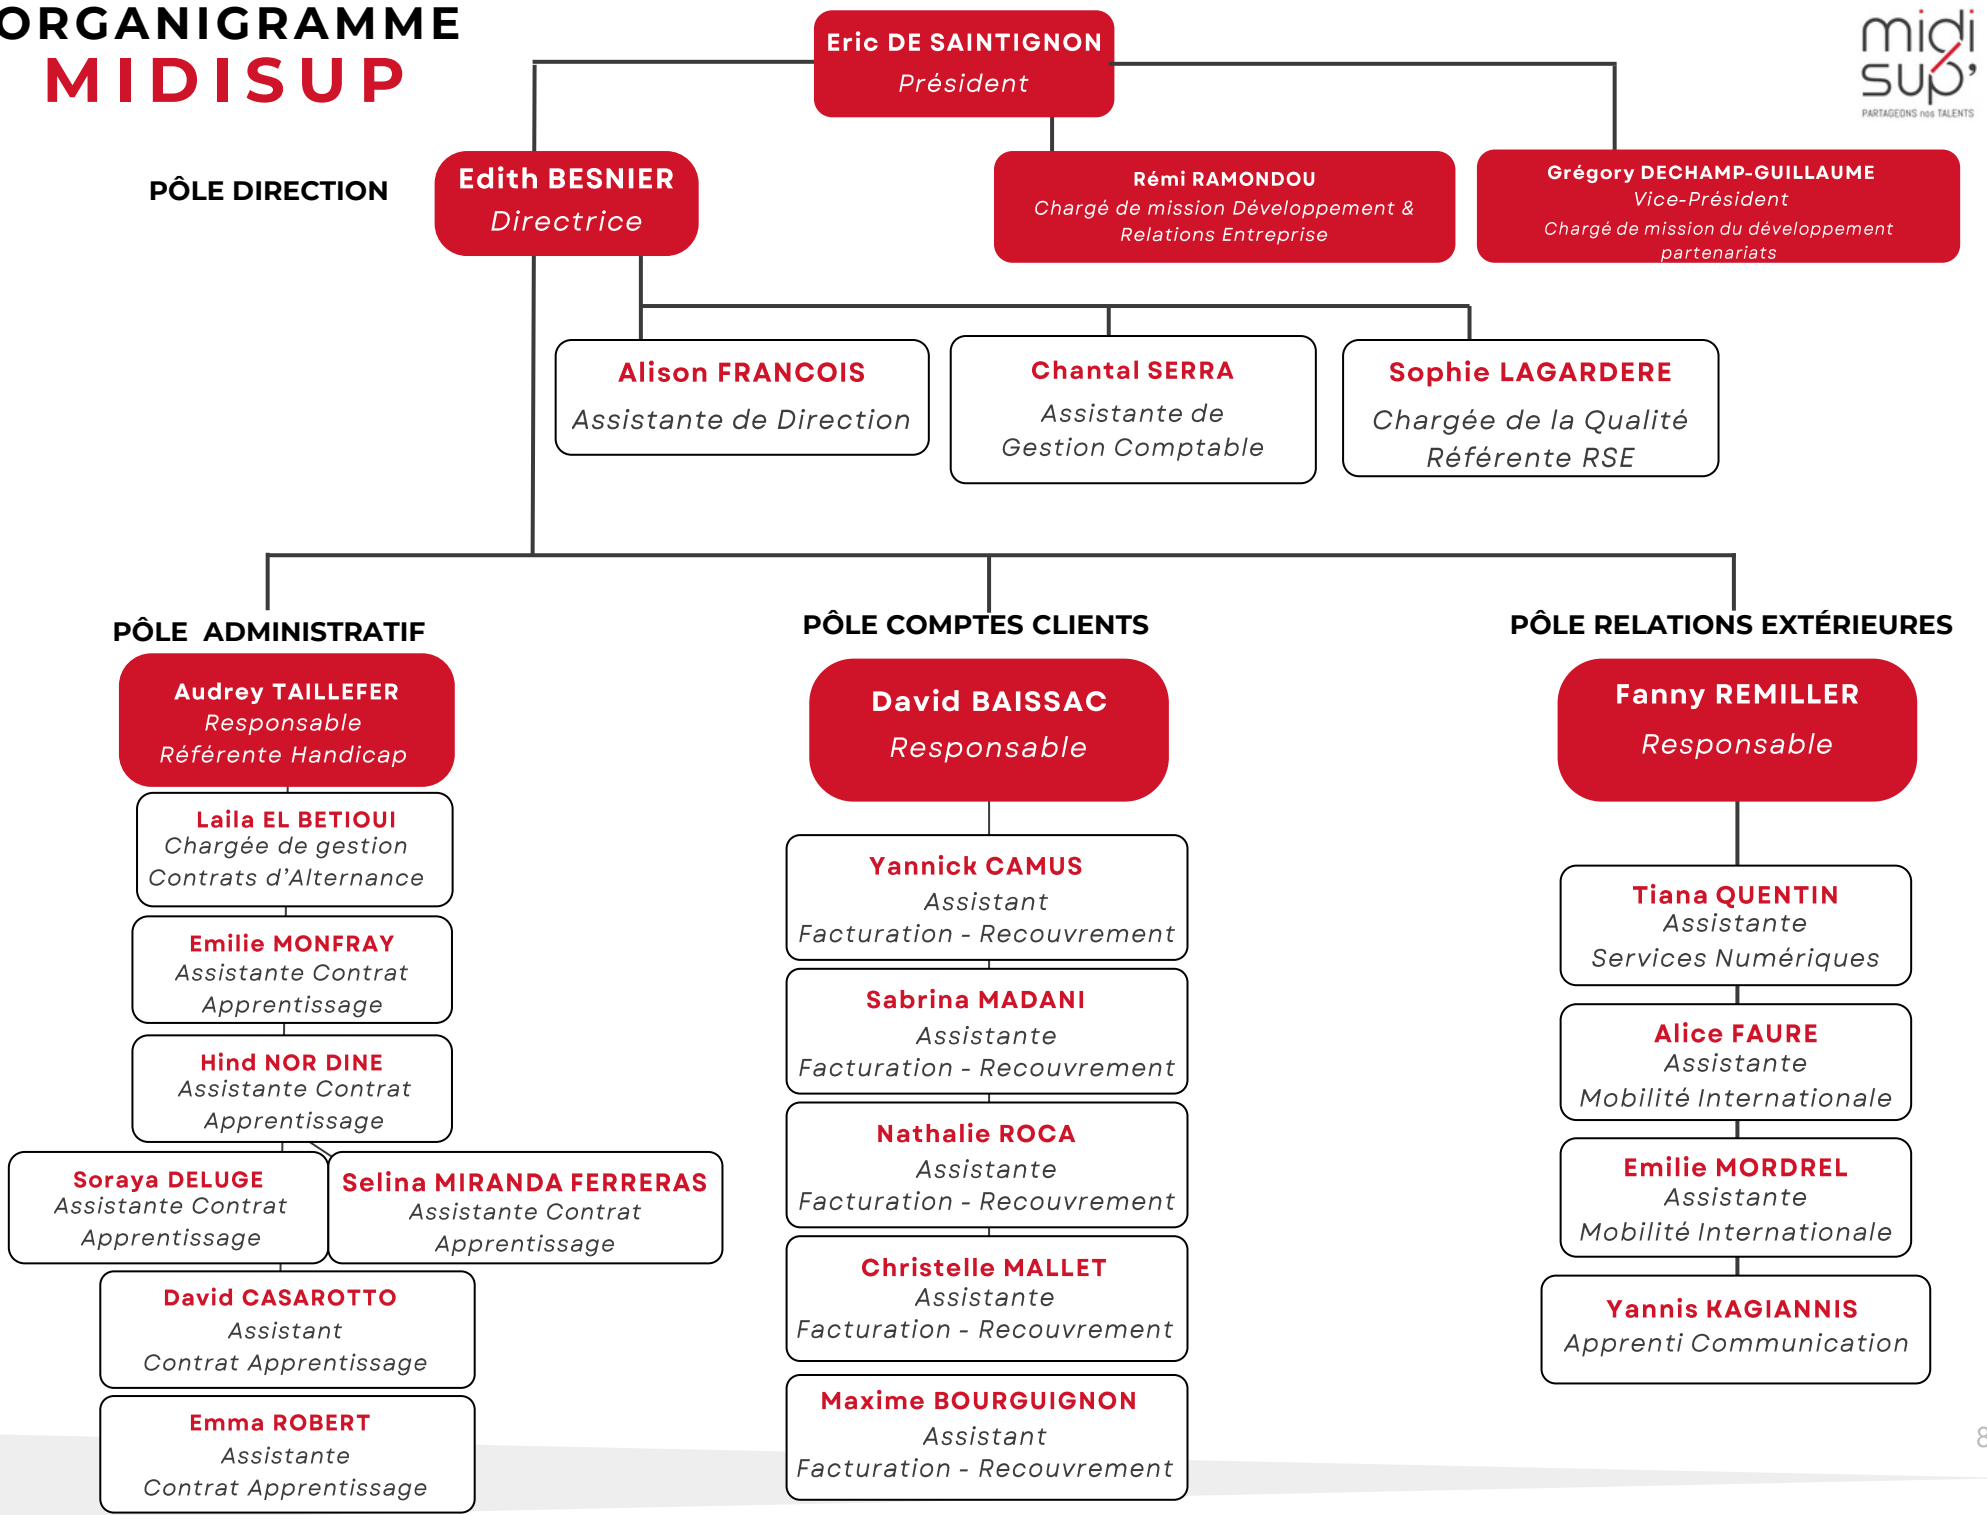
ORGANIGRAMME
MIDISUP

Eric DE SAINTIGNON
Président

midi sup'
PARTAGEONS nos TALENTS

PÔLE DIRECTION

Edith BESNIER
Directrice

Rémi RAMONDOU
Chargé de mission Développement & Relations Entreprise

Grégory DECHAMP-GUILLAUME
Vice-Président
Chargé de mission du développement partenariats

Alison FRANCOIS
Assistante de Direction

Chantal SERRA
Assistante de Gestion Comptable

Sophie LAGARDERE
Chargée de la Qualité
Référente RSE

PÔLE ADMINISTRATIF

Audrey TAILLEFER
Responsable
Référente Handicap

Laila EL BETIOUI
Chargée de gestion
Contrats d'Alternance

Emilie MONFRAY
Assistante Contrat Apprentissage

Hind NOR DINE
Assistante Contrat Apprentissage

Soraya DELUGE
Assistante Contrat Apprentissage

Selina MIRANDA FERRERAS
Assistante Contrat Apprentissage

David CASAROTTO
Assistant
Contrat Apprentissage

Emma ROBERT
Assistante
Contrat Apprentissage

PÔLE COMPTES CLIENTS

David BAISSAC
Responsable

Yannick CAMUS
Assistant
Facturation - Recouvrement

Sabrina MADANI
Assistante
Facturation - Recouvrement

Nathalie ROCA
Assistante
Facturation - Recouvrement

Christelle MALLET
Assistante
Facturation - Recouvrement

Maxime BOURGUIGNON
Assistant
Facturation - Recouvrement

PÔLE RELATIONS EXTÉRIEURES

Fanny REMILLER
Responsable

Tiana QUENTIN
Assistante
Services Numériques

Alice FAURE
Assistante
Mobilité Internationale

Emilie MORDREL
Assistante
Mobilité Internationale

Yannis KAGIANNIS
Apprenti Communication